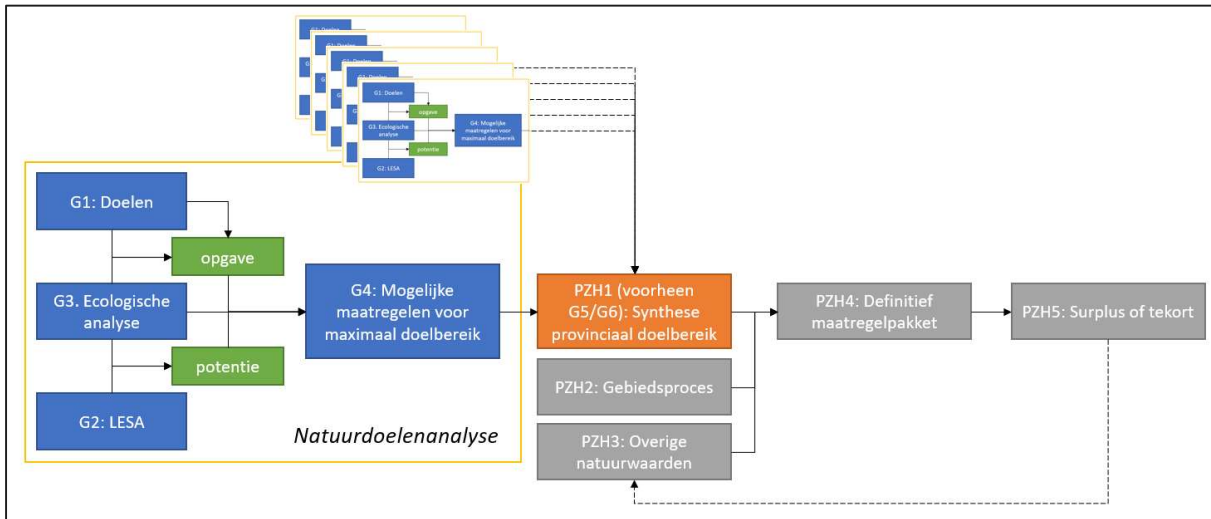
G1: Doelen

opgave

G3. Ecologische analyse

G4: Mogelijke maatregelen voor maximaal doelbereik

potentie

G2: LESA

Natuurdoelenanalyse

G1: Doelen

opgave

G3. Ecologische analyse

G4: Mogelijke maatregelen voor maximaal doelbereik

potentie

G2: LESA

PZH1 (voorheen G5/G6): Synthese provinciaal doelbereik

PZH2: Gebiedsproces

PZH3: Overige natuurwaarden

PZH4: Definitief maatregelpakket

PZH5: Surplus of tekort